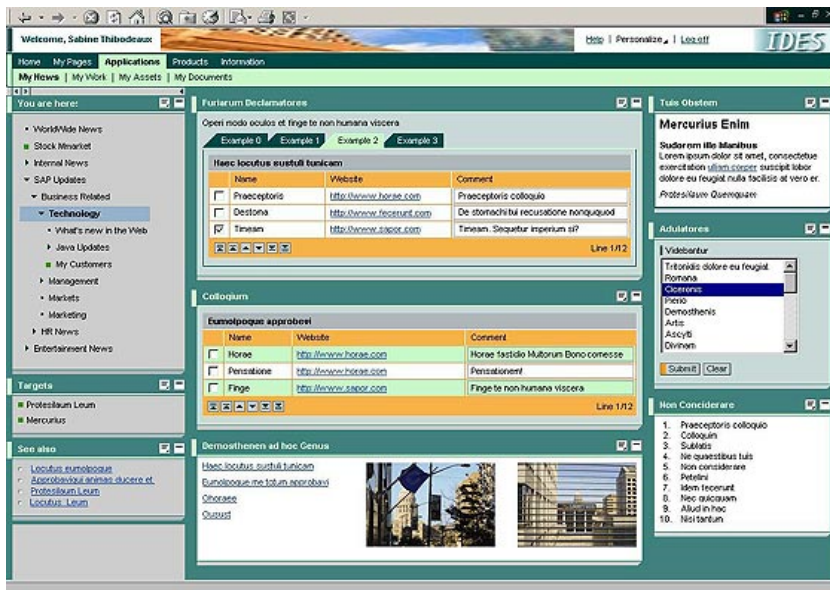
Welcome, Sabine Thibodeaux

Help | Personalize | Log off

IDES

Home My Pages Applications Products Information

My News | My Work | My Assets | My Documents

You are here:

• WorldWide News
• Stock Mmarket
• Internal News
• SAP Updates
• Business Related
• Technology
• What's new in the Web
• Java Updates
• My Customers
• Management
• Markets
• Marketing
• HR News
• Entertainment News

Targets

Protesilaum Leum
Mercurius

See also

Locutus eumolpoque
Approbaviqui animas ducere et
Protesilaum Leum
Locutus Leum

Furiarum Declamatores

Operi modo oculos et finge te non humana viscera

Example 0 Example 1 Example 2 Example 3

Haec locutus sustuli tunicam

| | Name | Website | Comment |
|---|---|---|---|
| ☐ | Praeceptoris | http://www.horae.com | Praeceptoris colloquio |
| ☐ | Destona | http://www.fecerunt.com | De stomachitui recusatione nonququod |
| ☑ | Timeam | http://www.sapor.com | Timeam. Sequetur imperium si? |

Line 1/12

Colloquim

Eumolpoque approbavi

| | Name | Website | Comment |
|---|---|---|---|
| ☐ | Horae | http://www.horae.com | Horae fastidio Multorum Bono comesse |
| ☐ | Pensatione | http://www.horae.com | Pensationem! |
| ☐ | Finge | http://www.sapor.com | Finge te non humana viscera |

Line 1/12

Demosthenen ad hoc Genus

Haec locutus sustuli tunicam
Eumolpoque me totum approbavi
Ohoraee
Ousust

Tuis Obstem

Mercurius Enim

Sudorom ille Manibus
Lorem ipsum dolor sit amet, consectetue exercitation ullam corper suscipit lobor dolore eu feugiat nulla facilisis at vero er.

Protesilaum Quemquam

Adulatores

Videbantur

Tritoniais dolore eu feugiat
Romana
Ciceronis
Pierio
Demosthenis
Artis
Ascyti
Divinam

Submit Clear

Non Conciderare

1. Praeceptoris colloquio
2. Colloquin
3. Sublatis
4. Ne quaestibus tuis
5. Non considerare
6. Petelini
7. Idem fecerunt
8. Nec quicquam
9. Allud in hoc
10. Nisi tantum